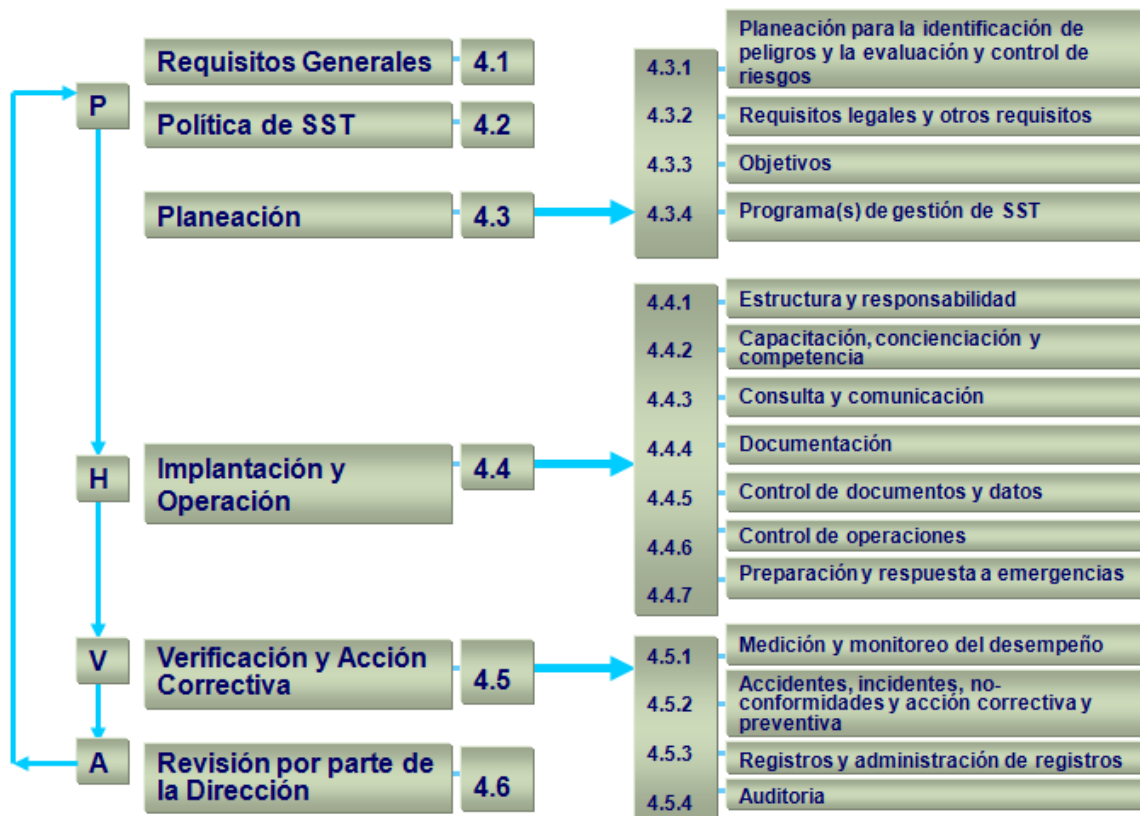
P
Requisitos Generales 4.1
Política de SST 4.2
Planeación 4.3

4.3.1 Planeación para la identificación de peligros y la evaluación y control de riesgos
4.3.2 Requisitos legales y otros requisitos
4.3.3 Objetivos
4.3.4 Programa(s) de gestión de SST

H
Implantación y Operación 4.4

4.4.1 Estructura y responsabilidad
4.4.2 Capacitación, concienciación y competencia
4.4.3 Consulta y comunicación
4.4.4 Documentación
4.4.5 Control de documentos y datos
4.4.6 Control de operaciones
4.4.7 Preparación y respuesta a emergencias

V
Verificación y Acción Correctiva 4.5

4.5.1 Medición y monitoreo del desempeño
4.5.2 Accidentes, incidentes, no-conformidades y acción correctiva y preventiva
4.5.3 Registros y administración de registros
4.5.4 Auditoria

A
Revisión por parte de la Dirección 4.6